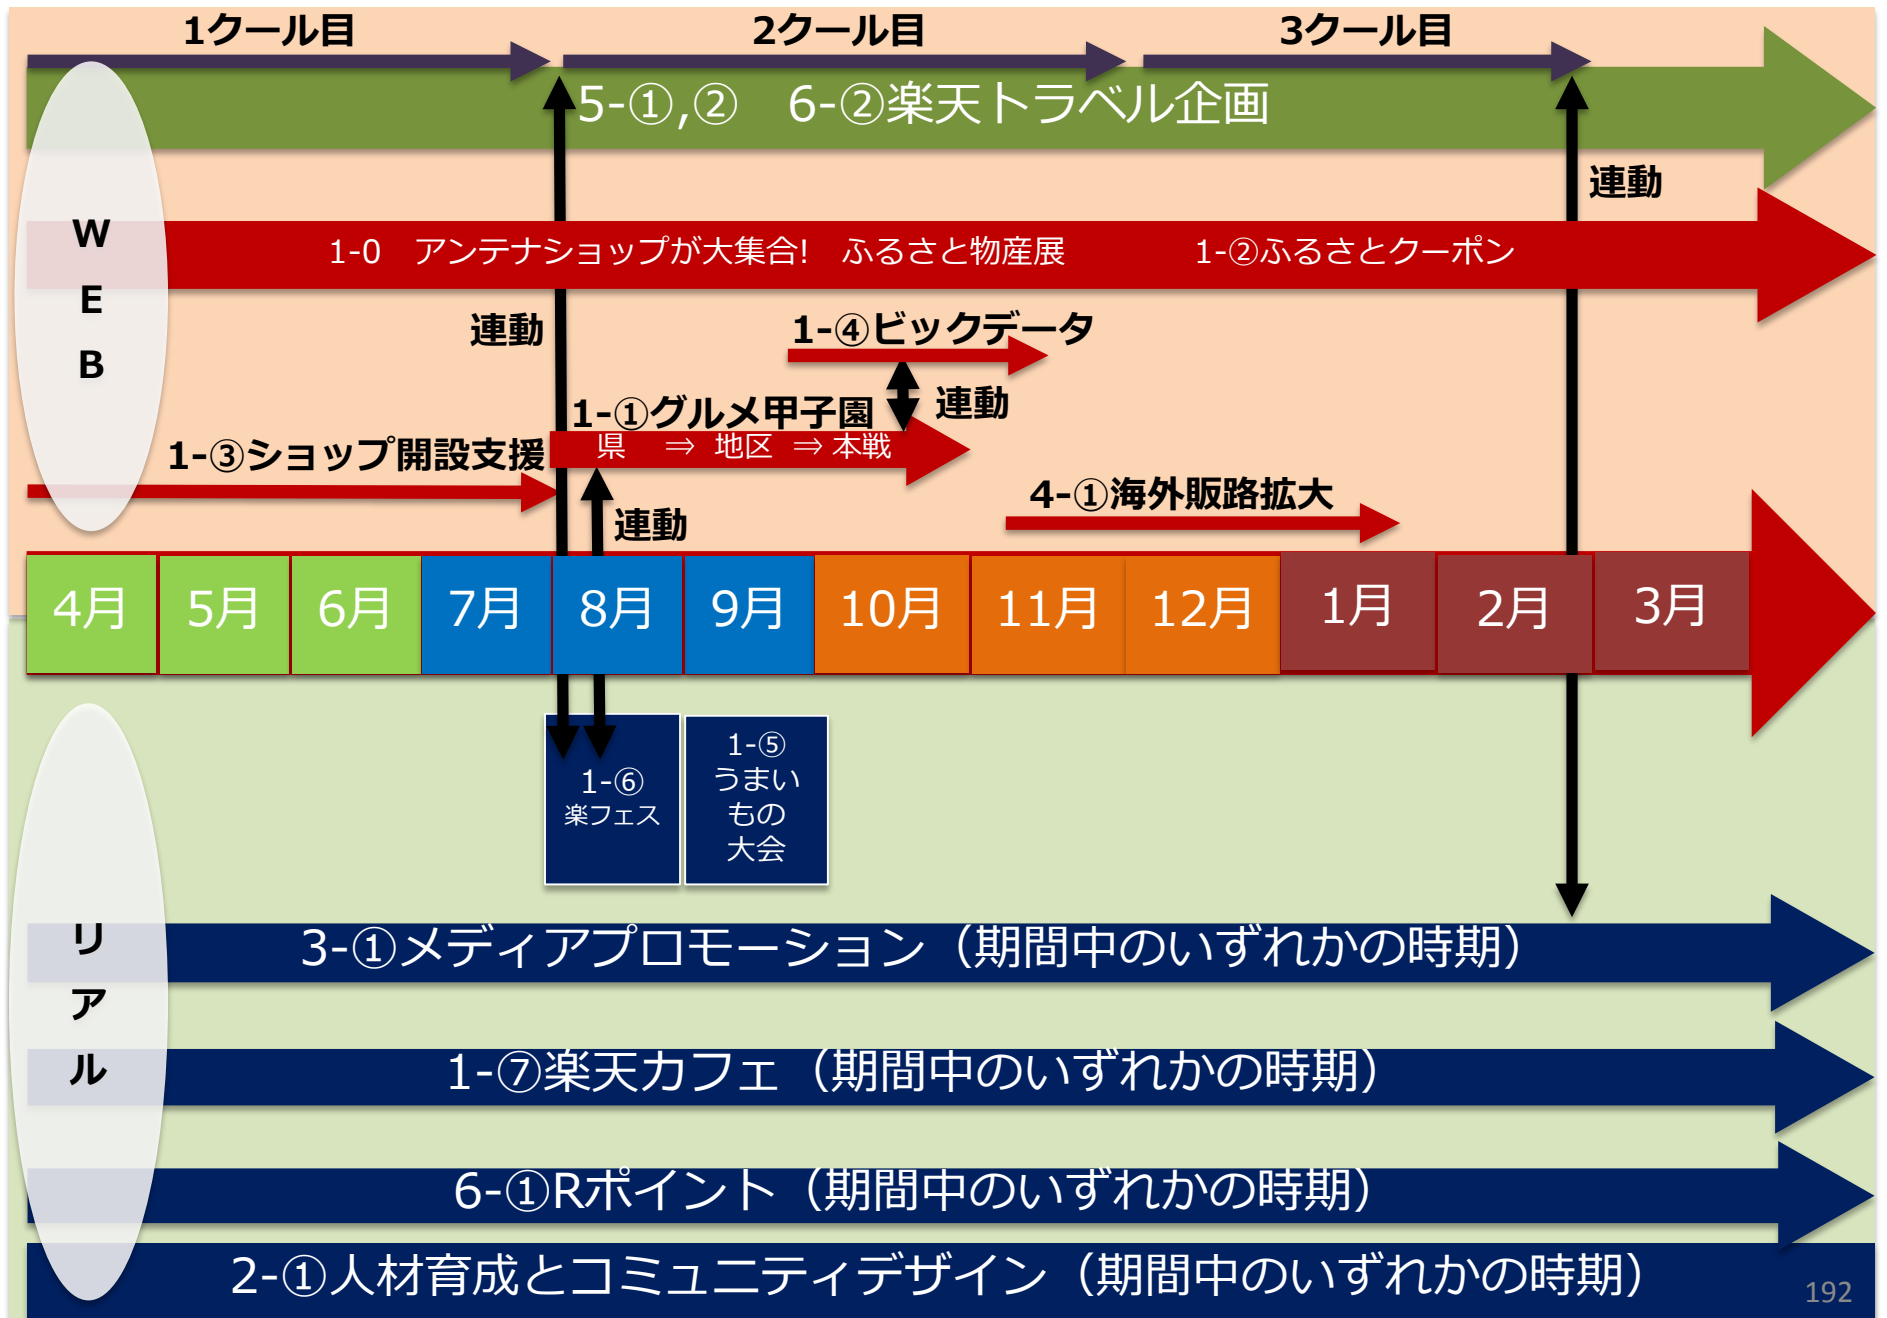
1クール目
2クール目
3クール目

5-①,②　6-②楽天トラベル企画

連動

W
E
B

1-0　アンテナショップが大集合!　ふるさと物産展　　1-②ふるさとクーポン

連動

1-④ビックデータ

連動

1-①グルメ甲子園
県　⇒ 地区 ⇒ 本戦

1-③ショップ開設支援

連動

4-①海外販路拡大

| 4月 | 5月 | 6月 | 7月 | 8月 | 9月 | 10月 | 11月 | 12月 | 1月 | 2月 | 3月 |
|---|---|---|---|---|---|---|---|---|---|---|---|

1-⑥
楽フェス

1-⑤
うまい
もの
大会

リ
ア
ル

3-①メディアプロモーション（期間中のいずれかの時期）

1-⑦楽天カフェ（期間中のいずれかの時期）

6-①Rポイント（期間中のいずれかの時期）

2-①人材育成とコミュニティデザイン（期間中のいずれかの時期）

192